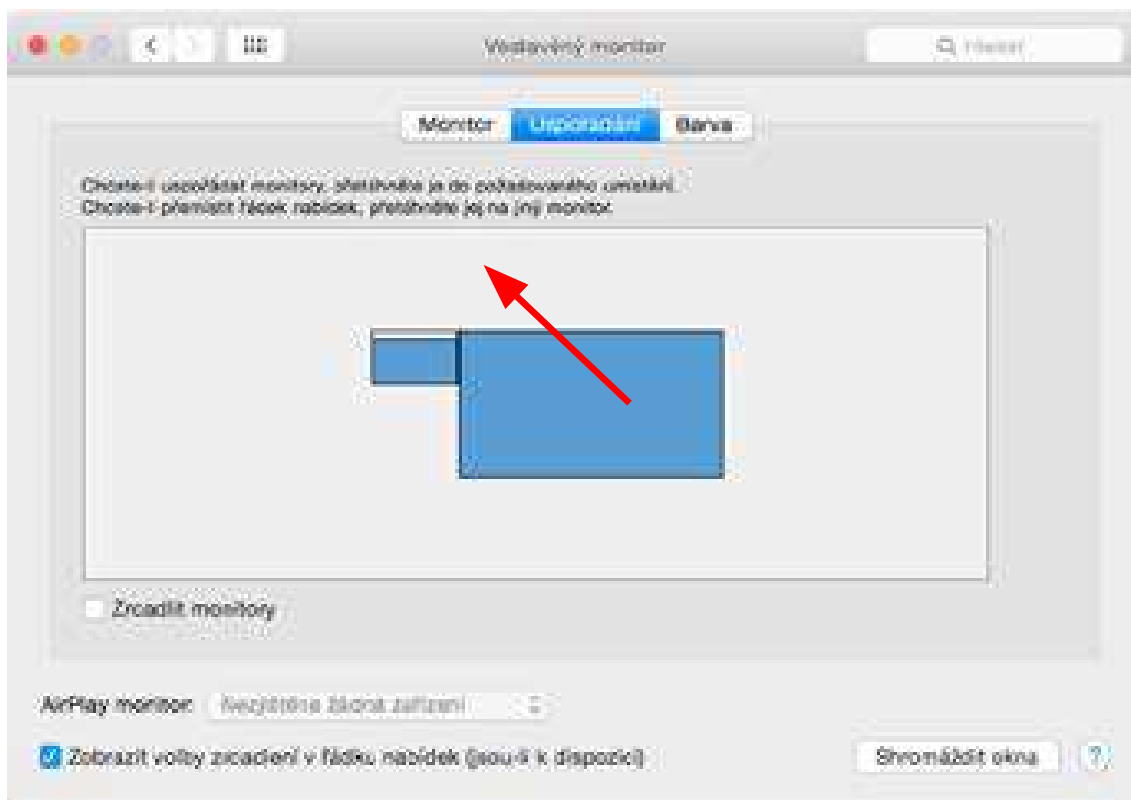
Vestavěný monitor

Hledat

Monitor Uspořádání Barva

Chcete-li uspořádat monitory, přetáhněte je do požadovaného umístění.
Chcete-li přemístit řádek nabídek, přetáhněte jej na jiný monitor.

Zrcadlit monitory

AirPlay monitor: Nezjištěna žádná zařízení

Zobrazit volby zrcadlení v řádku nabídek (jsou-li k dispozici)

Shromáždit okna

?